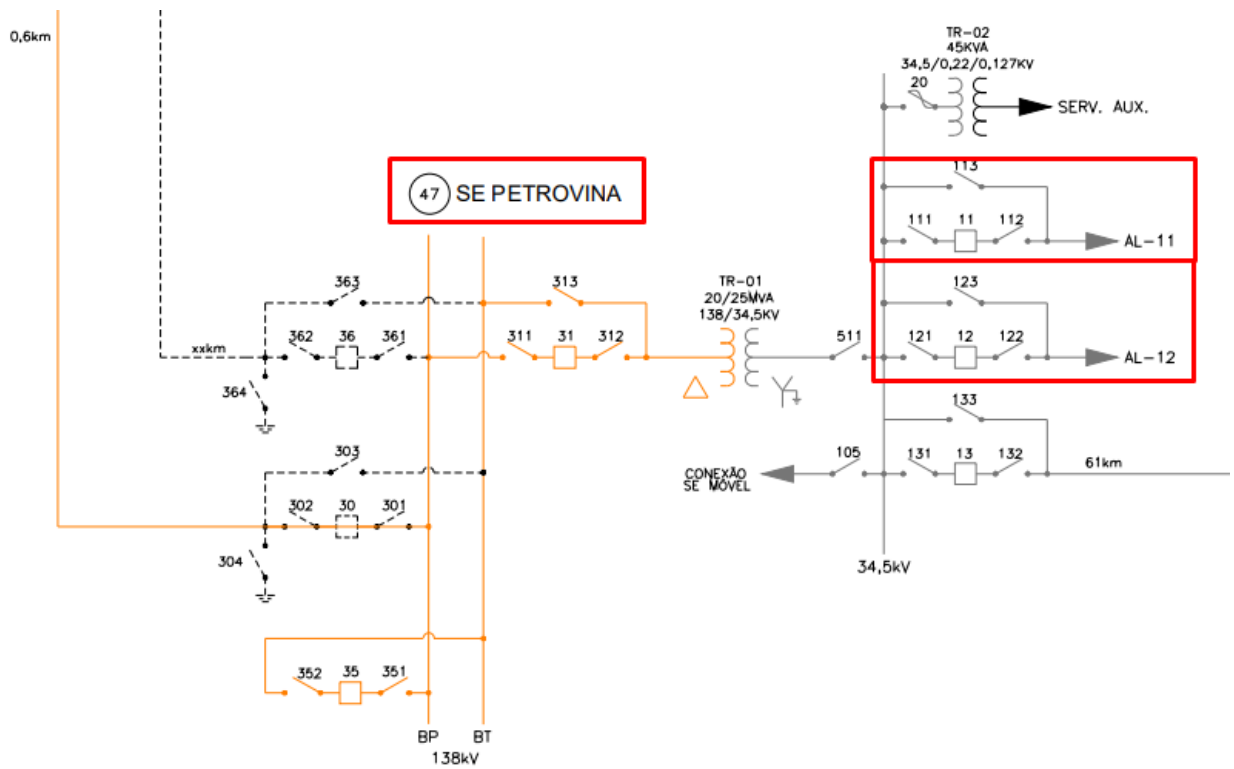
0,6km

TR-02
45KVA
34,5/0,22/0,127KV
20
SERV. AUX.

47 SE PETROVINA

113
111 11 112
AL-11

363
313
TR-01
20/25MVA
138/34,5KV
123
xxkm
362 36 361
311 31 312
511
121 12 122
AL-12
364

133
303
CONEXÃO SE MÓVEL
105
131 13 132
61km
302 30 301
304
34,5kV

352 35 351
BP BT
138kV